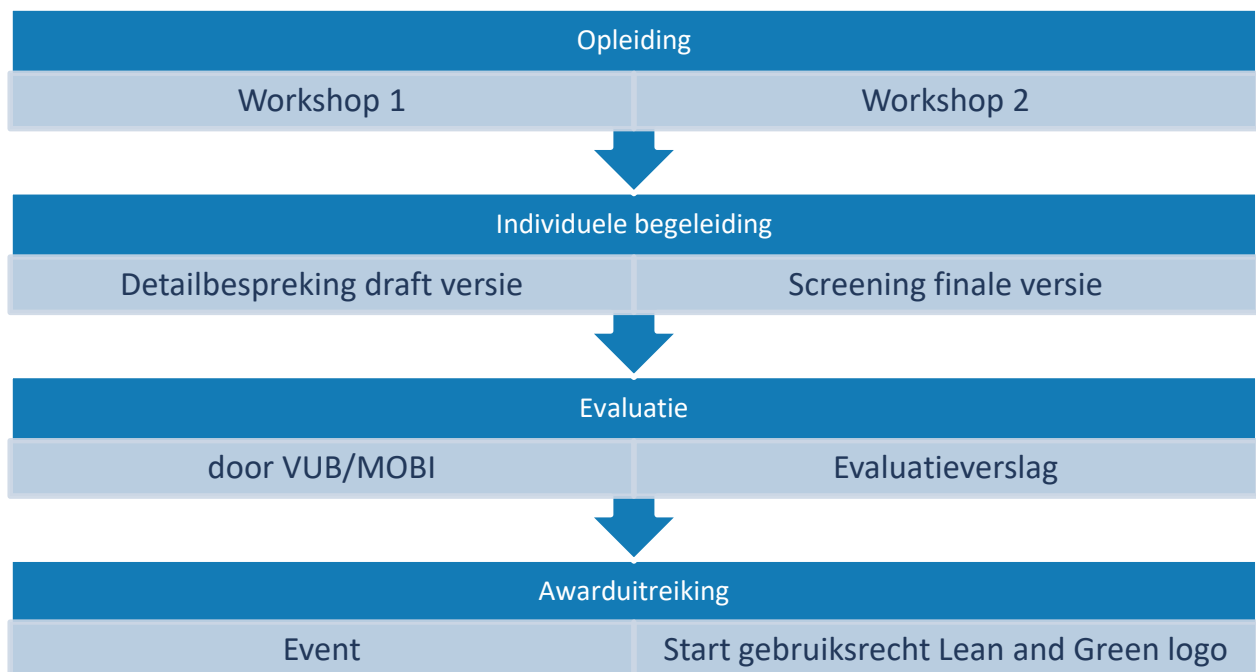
Opleiding

Workshop 1

Workshop 2

Individuele begeleiding

Detailbespreking draft versie

Screening finale versie

Evaluatie

door VUB/MOBI

Evaluatieverslag

Awarduitreiking

Event

Start gebruiksrecht Lean and Green logo